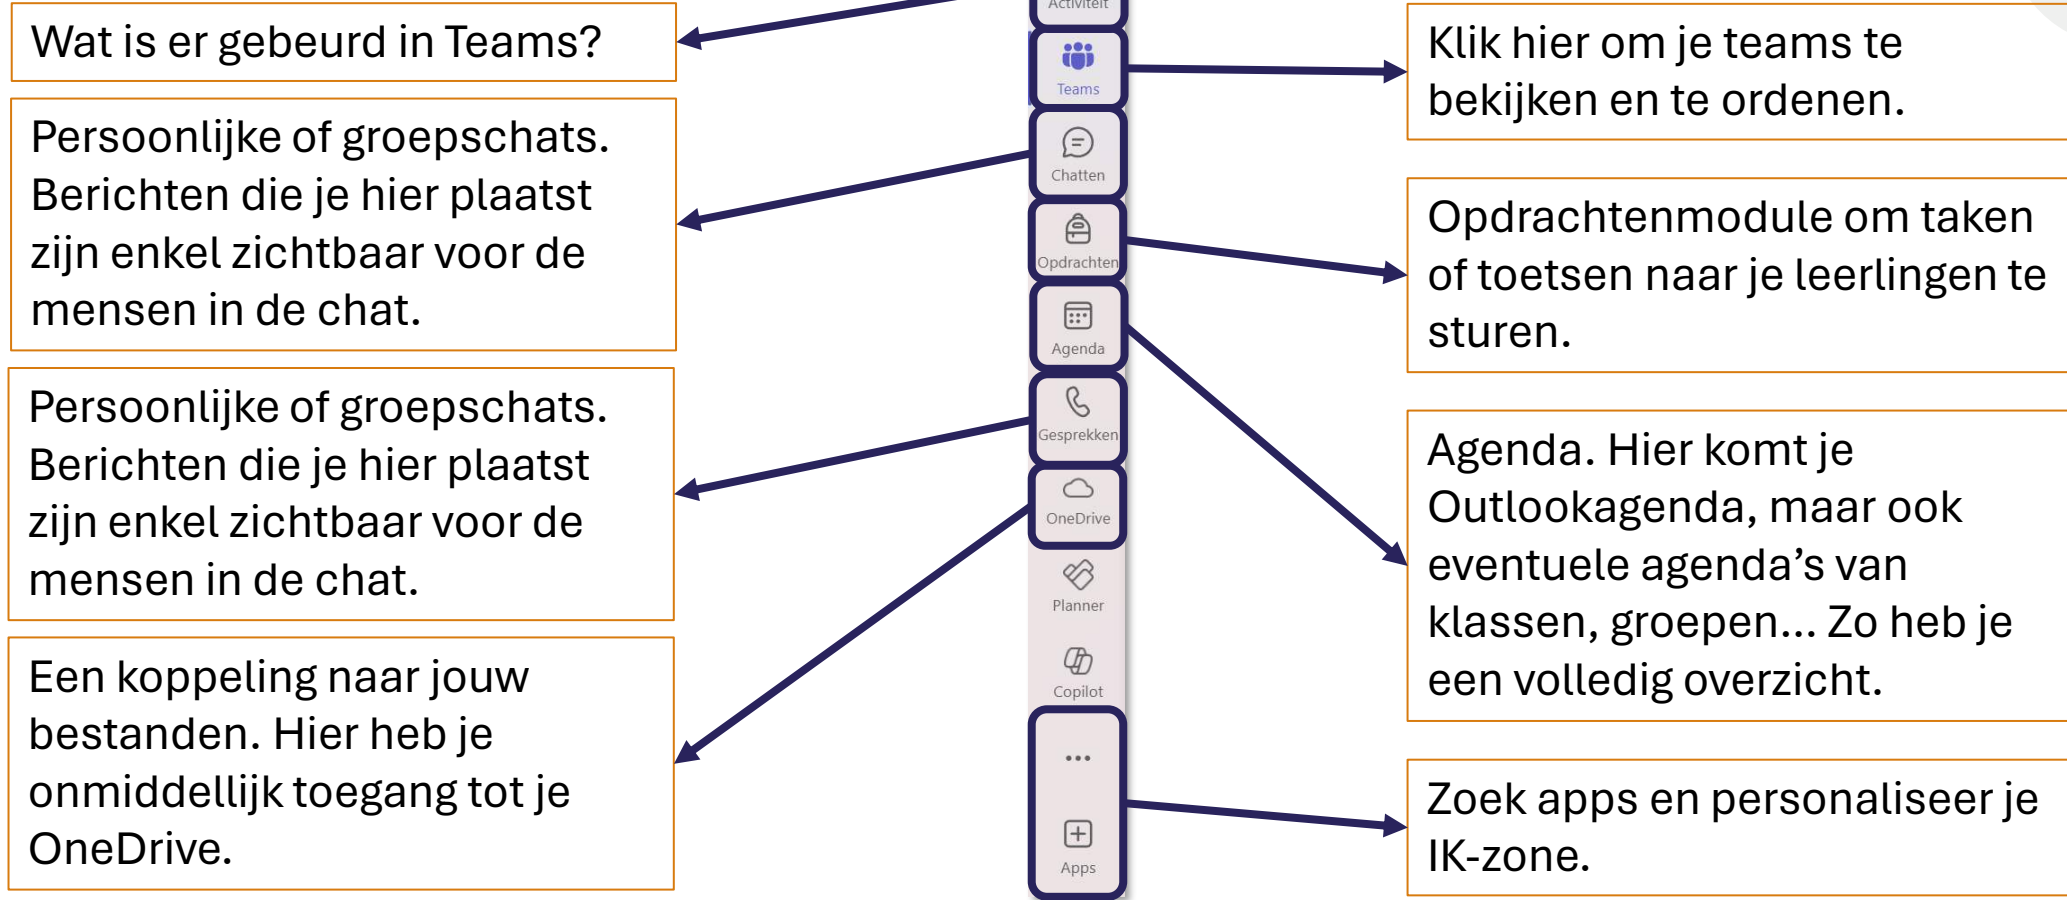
Wat is er gebeurd in Teams?

Persoonlijke of groepschats. Berichten die je hier plaatst zijn enkel zichtbaar voor de mensen in de chat.

Persoonlijke of groepschats. Berichten die je hier plaatst zijn enkel zichtbaar voor de mensen in de chat.

Een koppeling naar jouw bestanden. Hier heb je onmiddellijk toegang tot je OneDrive.

Activiteit

Teams

Chatten

Opdrachten

Agenda

Gesprekken

OneDrive

Planner

Copilot

...

Apps

Klik hier om je teams te bekijken en te ordenen.

Opdrachtenmodule om taken of toetsen naar je leerlingen te sturen.

Agenda. Hier komt je Outlookagenda, maar ook eventuele agenda’s van klassen, groepen… Zo heb je een volledig overzicht.

Zoek apps en personaliseer je IK-zone.